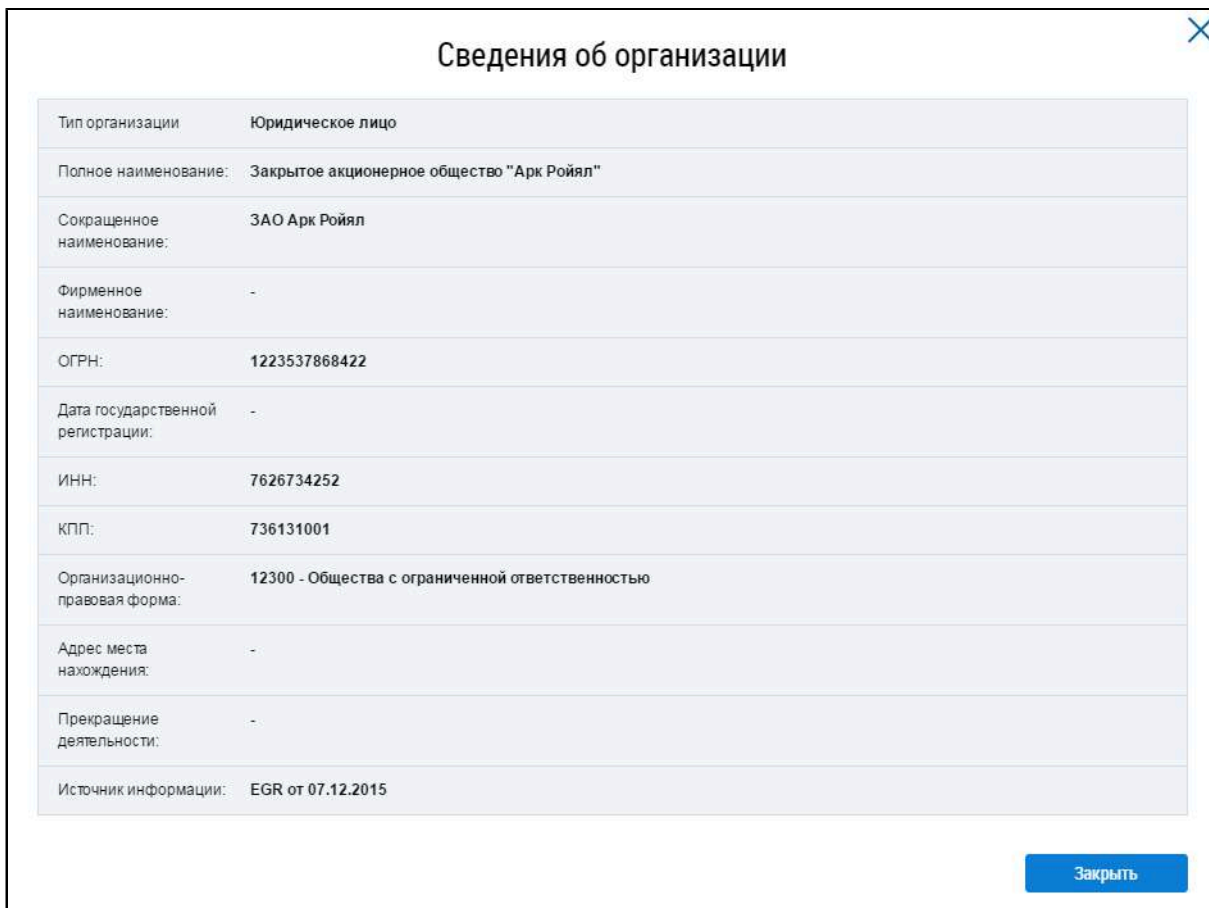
Сведения об организации

| Тип организации | Юридическое лицо |
|---|---|
| Полное наименование: | Закрытое акционерное общество "Арк Ройял" |
| Сокращенное наименование: | ЗАО Арк Ройял |
| Фирменное наименование: | - |
| ОГРН: | 1223537868422 |
| Дата государственной регистрации: | - |
| ИНН: | 7626734252 |
| КПП: | 736131001 |
| Организационно-правовая форма: | 12300 - Общества с ограниченной ответственностью |
| Адрес места нахождения: | - |
| Прекращение деятельности: | - |
| Источник информации: | EGR от 07.12.2015 |

Закрыть